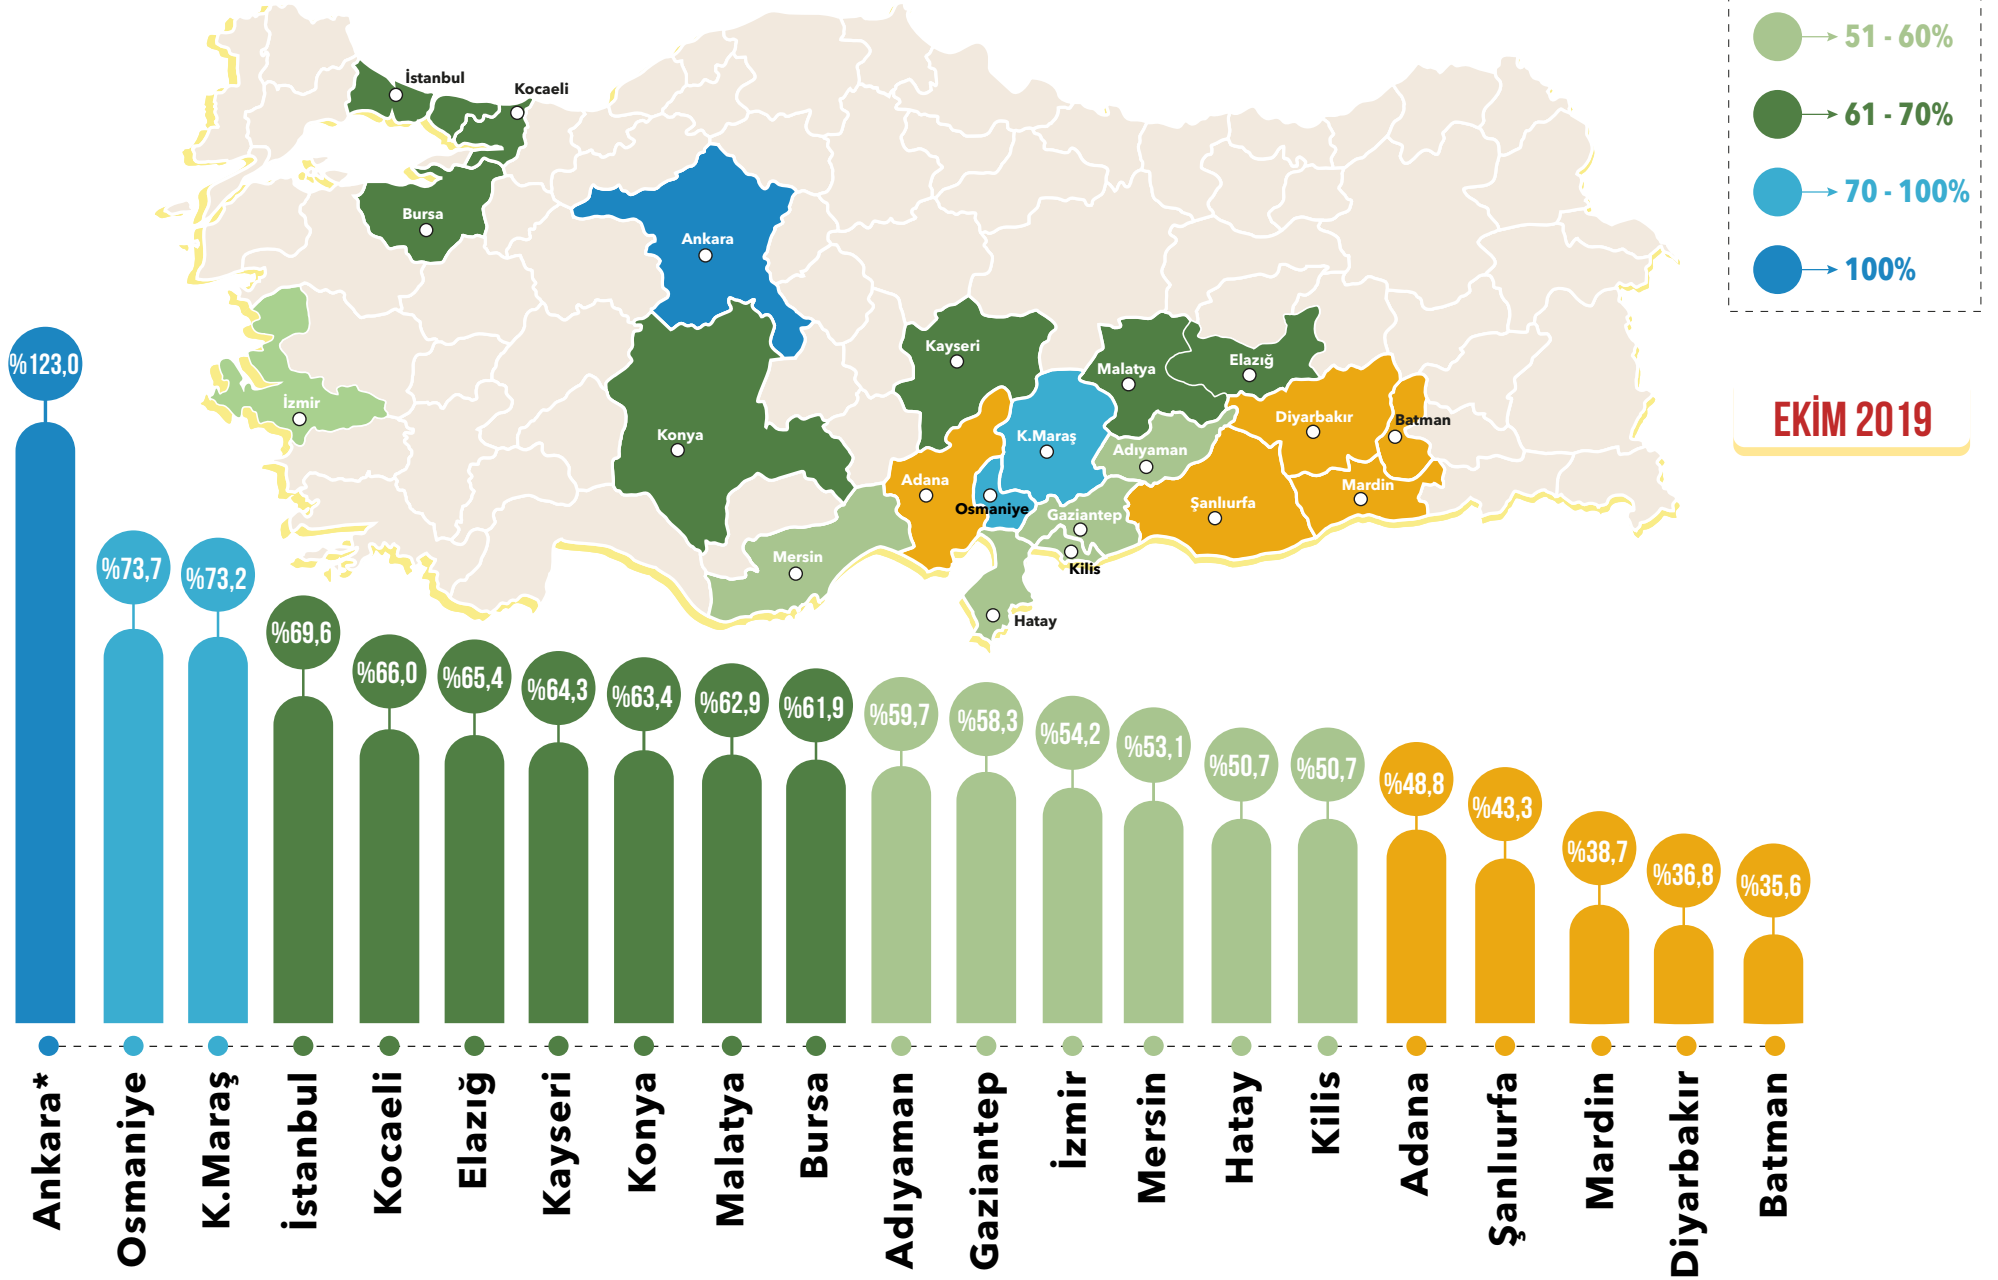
51 - 60%
61 - 70%
70 - 100%
100%

EKİM 2019

İstanbul
Kocaeli
Bursa
Ankara
İzmir
Konya
Kayseri
Malatya
Elazığ
Diyarbakır
Batman
K.Maraş
Adıyaman
Adana
Osmaniye
Gaziantep
Şanlıurfa
Mardin
Mersin
Kilis
Hatay

%123,0
%73,7
%73,2
%69,6
%66,0
%65,4
%64,3
%63,4
%62,9
%61,9
%59,7
%58,3
%54,2
%53,1
%50,7
%50,7
%48,8
%43,3
%38,7
%36,8
%35,6

Ankara*
Osmaniye
K.Maraş
İstanbul
Kocaeli
Elazığ
Kayseri
Konya
Malatya
Bursa
Adıyaman
Gaziantep
İzmir
Mersin
Hatay
Kilis
Adana
Şanlıurfa
Mardin
Diyarbakır
Batman